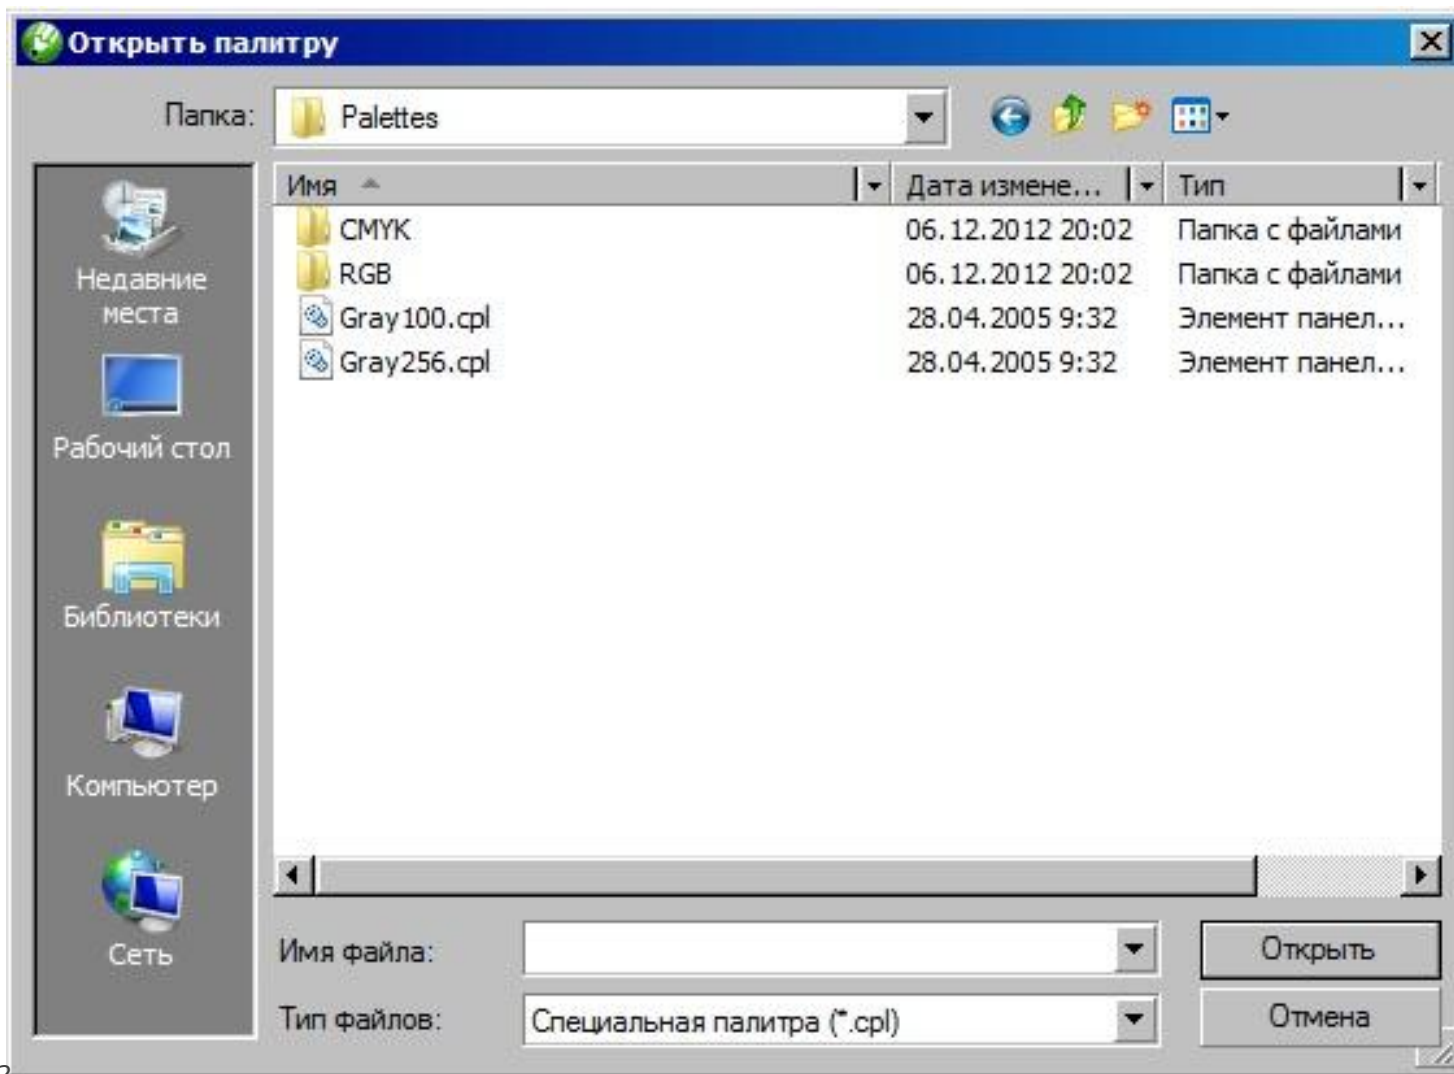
Открыть палитру

Папка: Palettes

Недавние места

Рабочий стол

Библиотеки

Компьютер

Сеть

| Имя | Дата измене... | Тип |
|---|---|---|
| CMYK | 06.12.2012 20:02 | Папка с файлами |
| RGB | 06.12.2012 20:02 | Папка с файлами |
| Gray100.cpl | 28.04.2005 9:32 | Элемент панел... |
| Gray256.cpl | 28.04.2005 9:32 | Элемент панел... |

Имя файла:

Тип файлов: Специальная палитра (*.cpl)

Открыть

Отмена